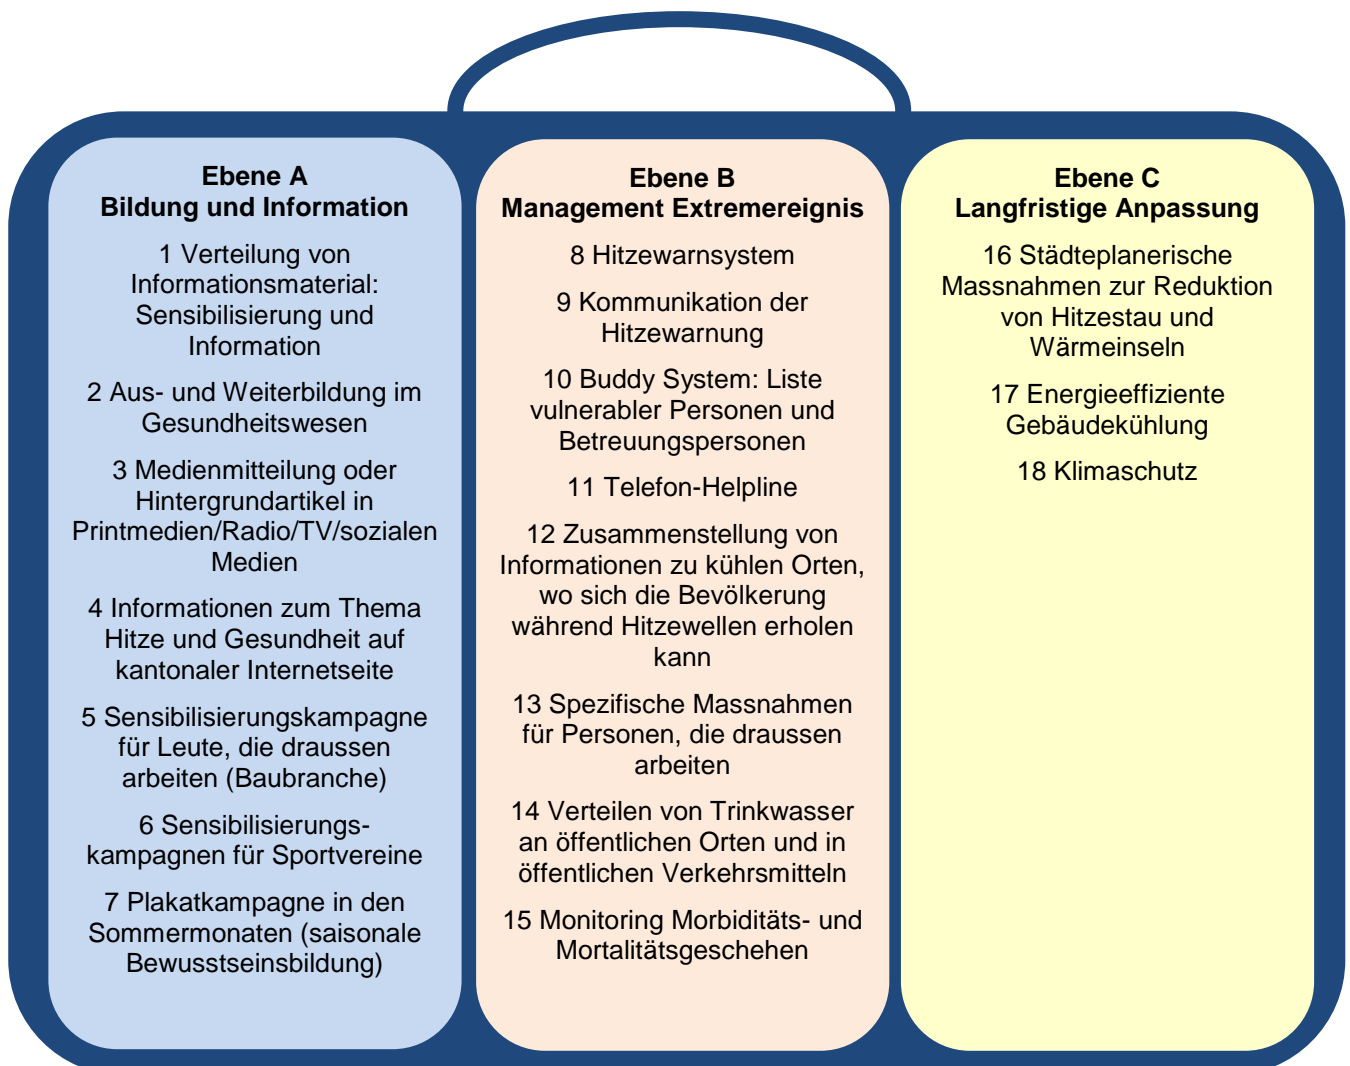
Ebene A
Bildung und Information

1 Verteilung von Informationsmaterial: Sensibilisierung und Information

2 Aus- und Weiterbildung im Gesundheitswesen

3 Medienmitteilung oder Hintergrundartikel in Printmedien/Radio/TV/sozialen Medien

4 Informationen zum Thema Hitze und Gesundheit auf kantonaler Internetseite

5 Sensibilisierungskampagne für Leute, die draussen arbeiten (Baubranche)

6 Sensibilisierungskampagnen für Sportvereine

7 Plakatkampagne in den Sommermonaten (saisonale Bewusstseinsbildung)

Ebene B
Management Extremereignis

8 Hitzewarnsystem

9 Kommunikation der Hitzewarnung

10 Buddy System: Liste vulnerabler Personen und Betreuungspersonen

11 Telefon-Helpline

12 Zusammenstellung von Informationen zu kühlen Orten, wo sich die Bevölkerung während Hitzewellen erholen kann

13 Spezifische Massnahmen für Personen, die draussen arbeiten

14 Verteilen von Trinkwasser an öffentlichen Orten und in öffentlichen Verkehrsmitteln

15 Monitoring Morbiditäts- und Mortalitätsgeschehen

Ebene C
Langfristige Anpassung

16 Städteplanerische Massnahmen zur Reduktion von Hitzestau und Wärmeinseln

17 Energieeffiziente Gebäudekühlung

18 Klimaschutz